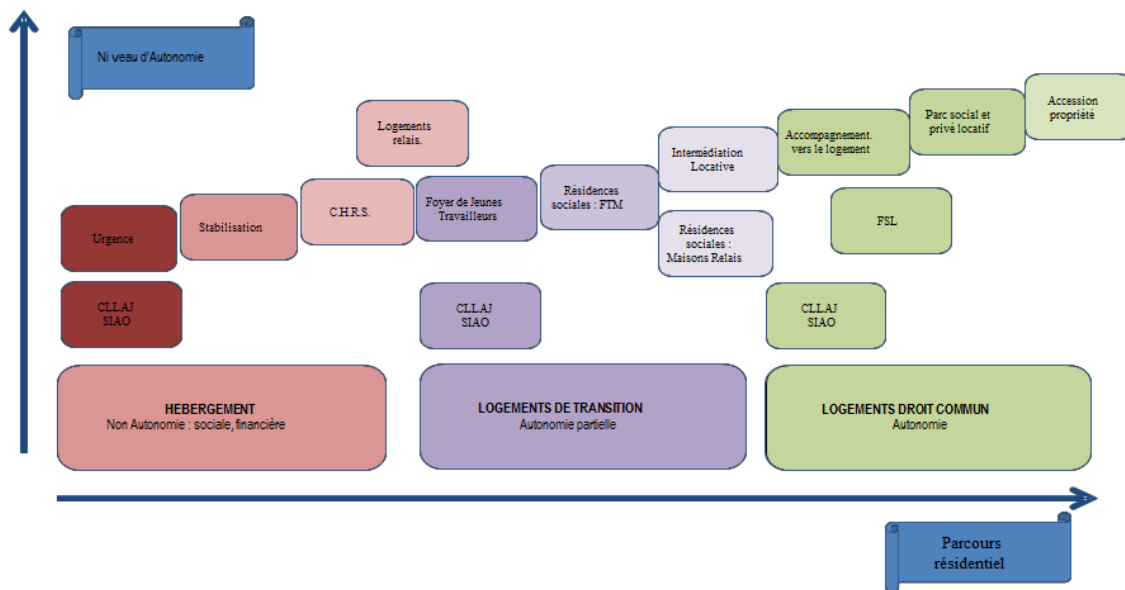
Ni veau d'Autonomie

Logements relais.

Accession propriété

Parc social et privé locatif

Accompagnement. vers le logement

Intermédiation Locative

Résidences sociales : FTM

Foyer de Jeunes Travailleurs

C.H.R.S.

Stabilisation

Urgence

FSL

Résidences sociales : Maisons Relais

CLLAJ SIAO

CLLAJ SIAO

CLLAJ SIAO

HEBERGEMENT
Non Autonomie : sociale, financière

LOGEMENTS DE TRANSITION
Autonomie partielle

LOGEMENTS DROIT COMMUN
Autonomie

Parcours résidentiel